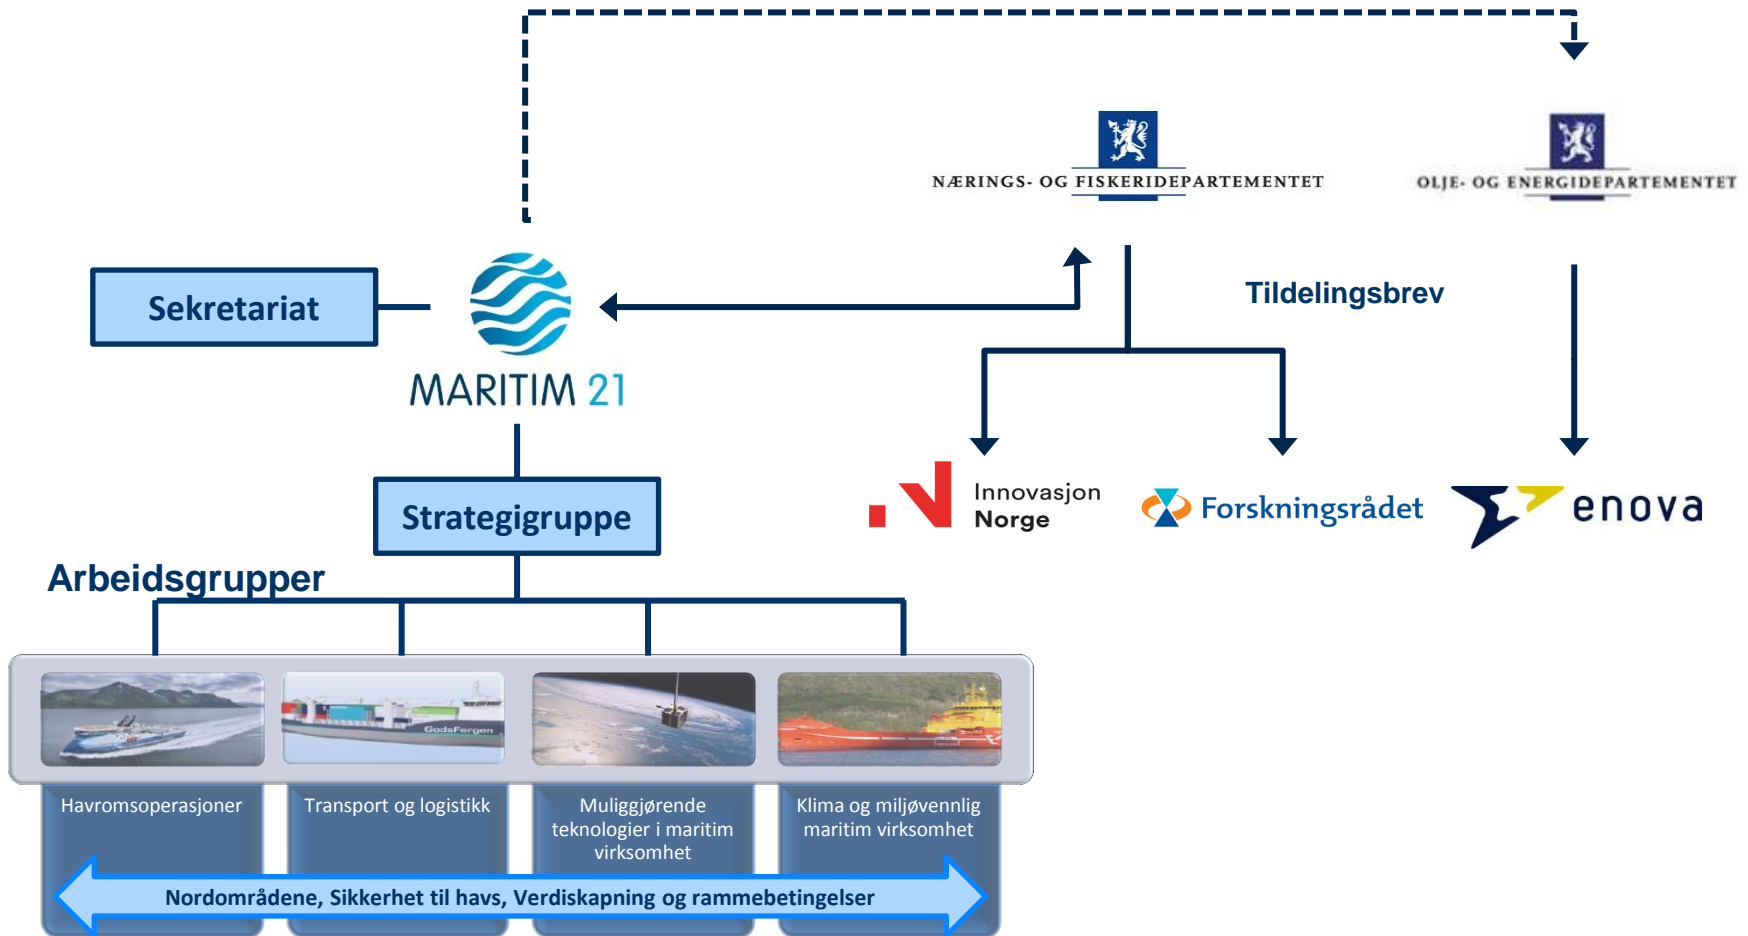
NÆRINGS- OG FISKERIDEPARTEMENTET

OLJE- OG ENERGIDEPARTEMENTET

Sekretariat

MARITIM 21

Tildelingsbrev

Innovasjon Norge

Forskningsrådet

enova

Strategigruppe

Arbeidsgrupper

GodsFergen

Havromsoperasjoner

Transport og logistikk

Muliggjørende teknologier i maritim virksomhet

Klima og miljøvennlig maritim virksomhet

Nordområdene, Sikkerhet til havs, Verdiskapning og rammebetingelser